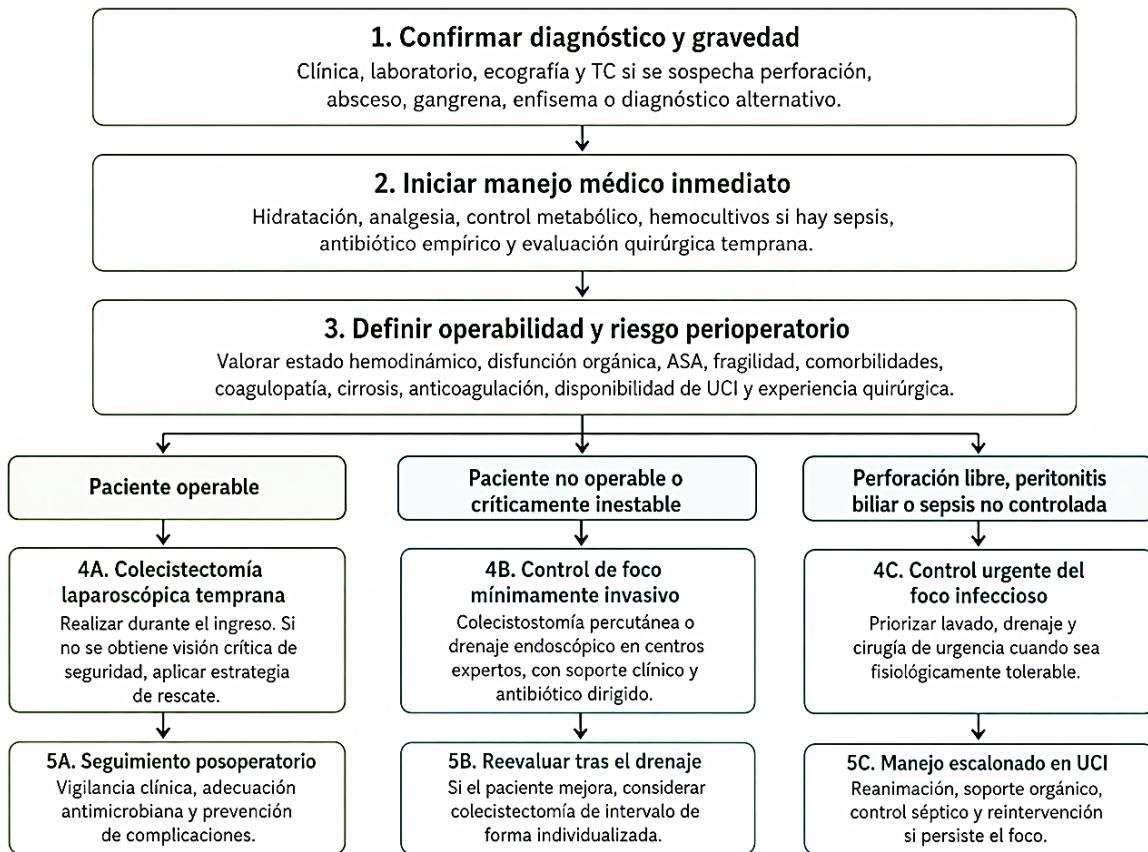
1. Confirmar diagnóstico y gravedad
Clínica, laboratorio, ecografía y TC si se sospecha perforación, absceso, gangrena, enfisema o diagnóstico alternativo.

2. Iniciar manejo médico inmediato
Hidratación, analgesia, control metabólico, hemocultivos si hay sepsis, antibiótico empírico y evaluación quirúrgica temprana.

3. Definir operabilidad y riesgo perioperatorio
Valorar estado hemodinámico, disfunción orgánica, ASA, fragilidad, comorbilidades, coagulopatía, cirrosis, anticoagulación, disponibilidad de UCI y experiencia quirúrgica.

Paciente operable

4A. Colecistectomía laparoscópica temprana
Realizar durante el ingreso. Si no se obtiene visión crítica de seguridad, aplicar estrategia de rescate.

5A. Seguimiento posoperatorio
Vigilancia clínica, adecuación antimicrobiana y prevención de complicaciones.

Paciente no operable o críticamente inestable

4B. Control de foco mínimamente invasivo
Colecistostomía percutánea o drenaje endoscópico en centros expertos, con soporte clínico y antibiótico dirigido.

5B. Reevaluar tras el drenaje
Si el paciente mejora, considerar colecistectomía de intervalo de forma individualizada.

Perforación libre, peritonitis biliar o sepsis no controlada

4C. Control urgente del foco infeccioso
Priorizar lavado, drenaje y cirugía de urgencia cuando sea fisiológicamente tolerable.

5C. Manejo escalonado en UCI
Reanimación, soporte orgánico, control séptico y reintervención si persiste el foco.